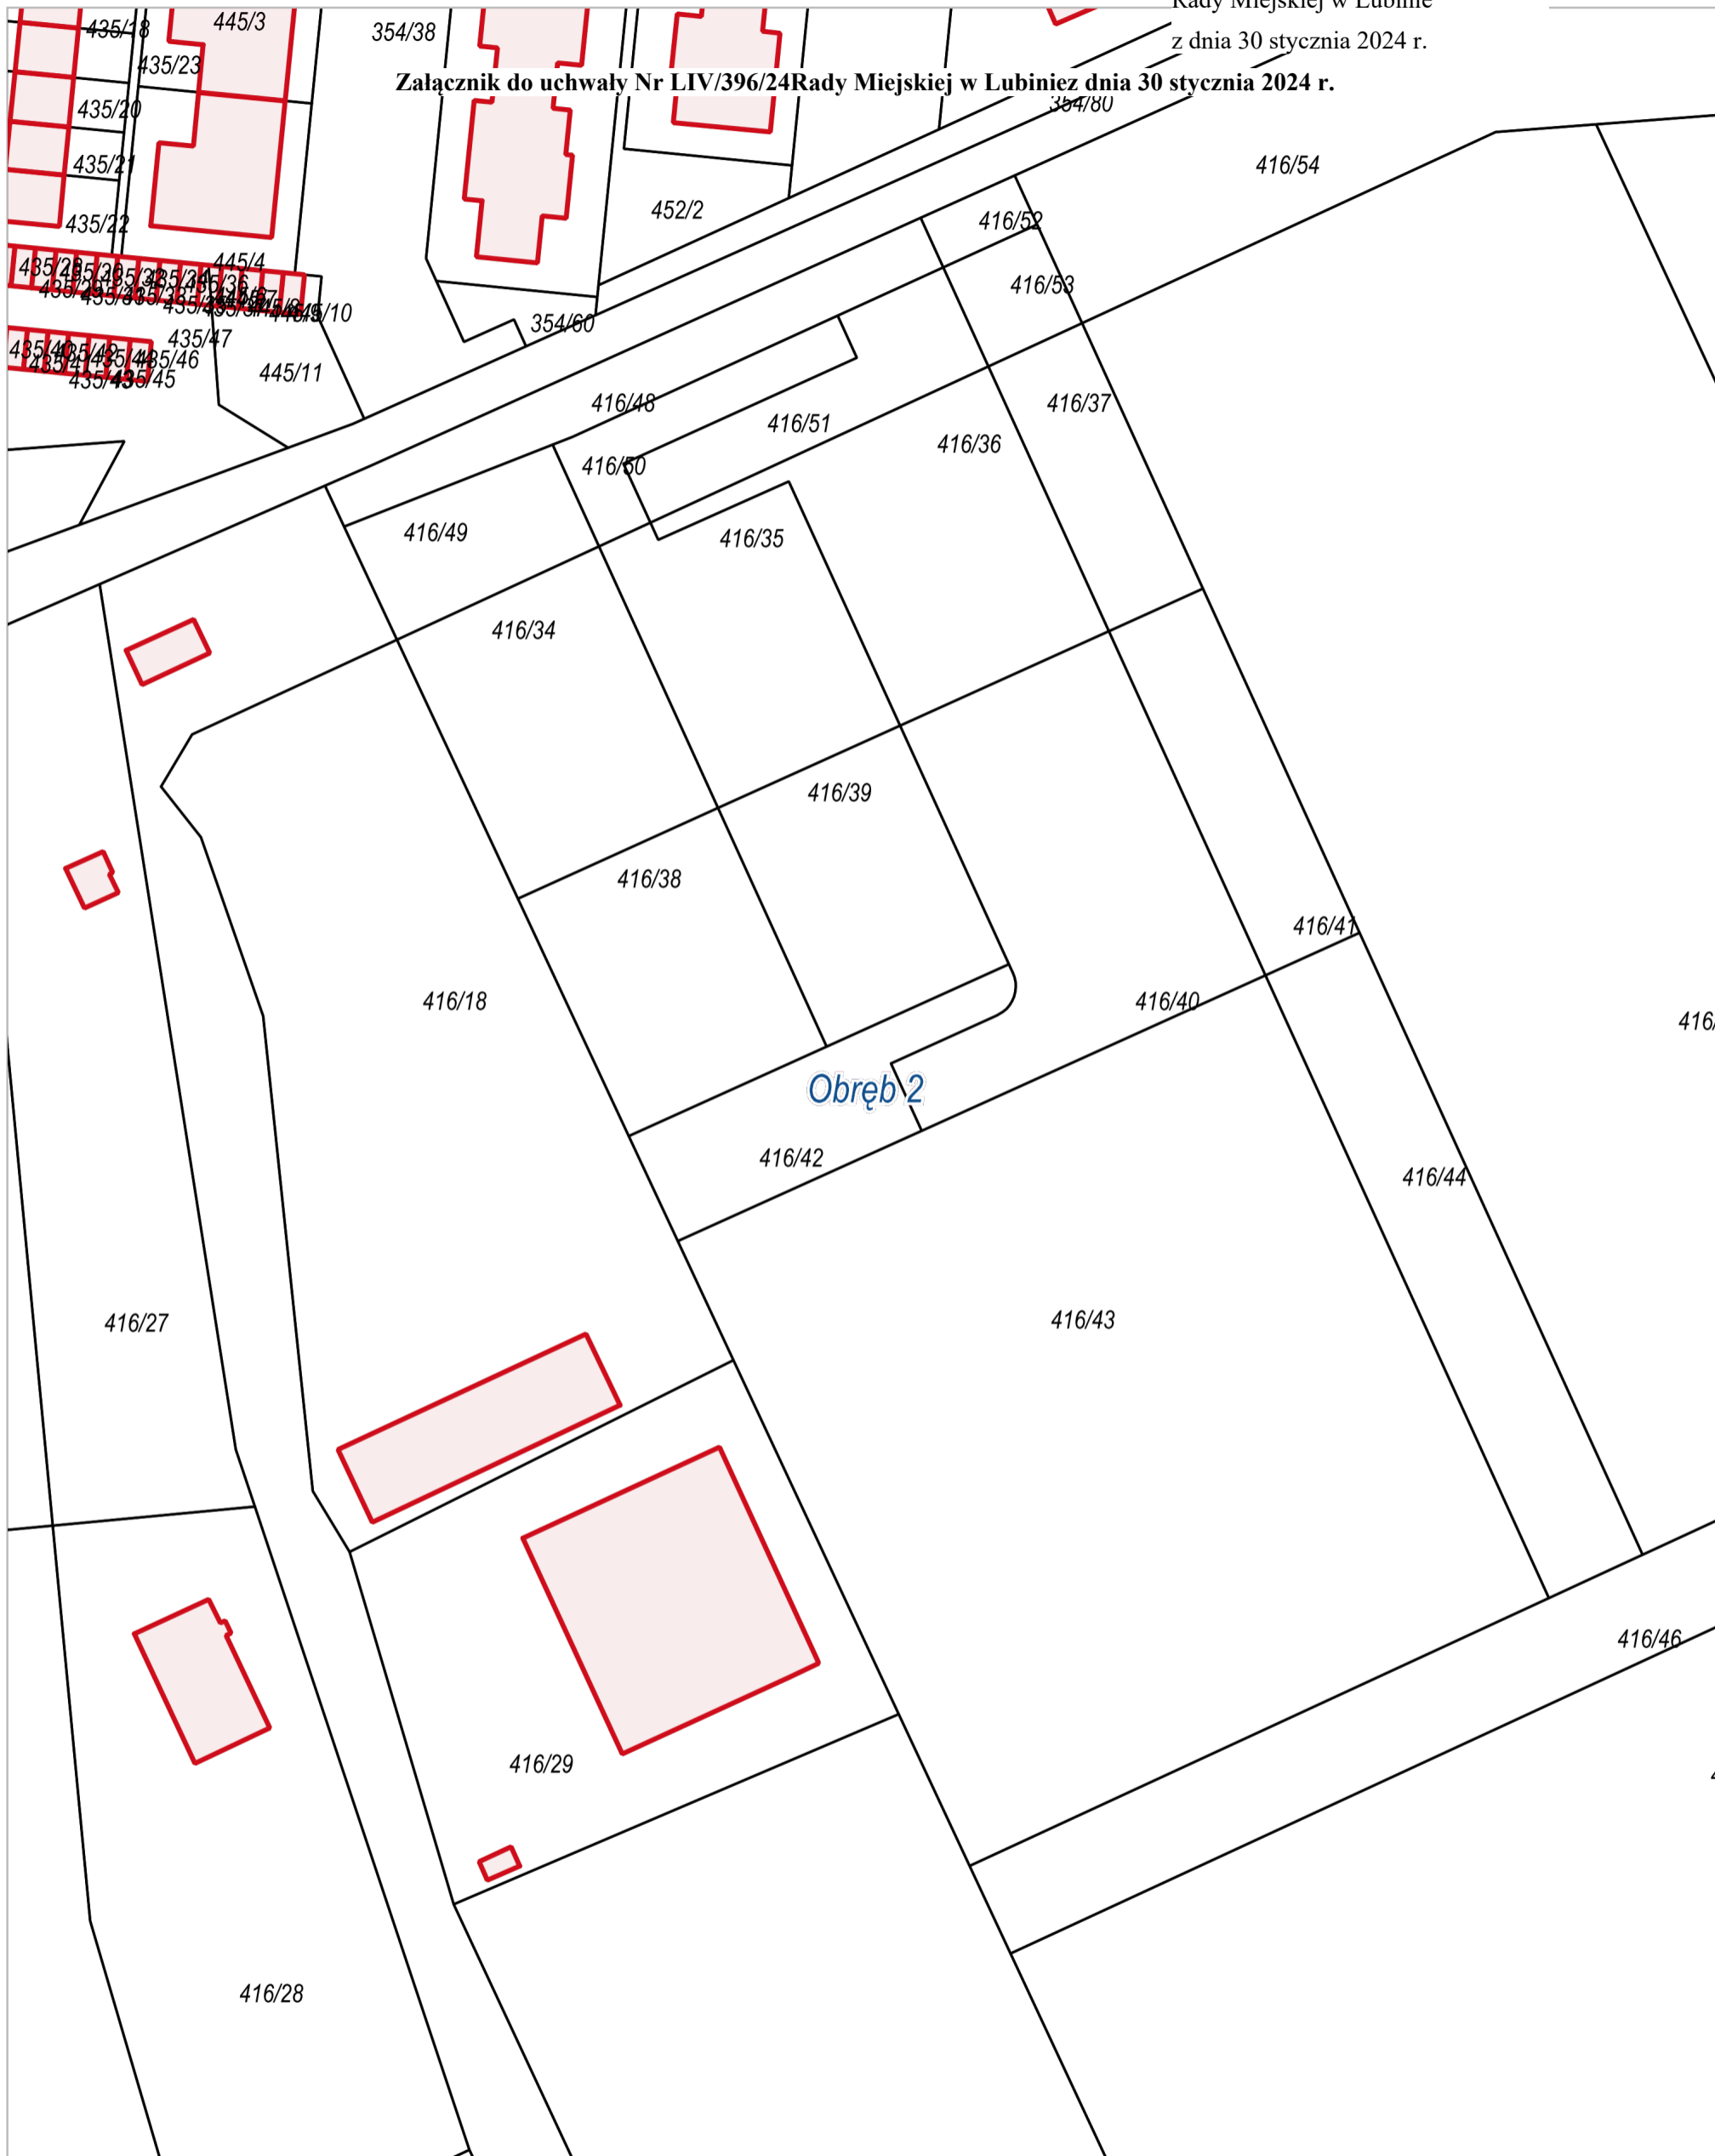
Rady Miejskiej w Lubinie
z dnia 30 stycznia 2024 r.

Załącznik do uchwały Nr LIV/396/24Rady Miejskiej w Lubiniez dnia 30 stycznia 2024 r.

435/18
445/3
354/38
435/23
435/20
435/21
435/22
354/80
416/54
452/2
416/52
416/53
445/4
435/28
445/10
354/60
435/47
435/46
435/45
445/11
416/48
416/37
416/51
416/36
416/50
416/49
416/35
416/34
416/39
416/38
416/41
416/18
416/40
416/
Obręb 2
416/42
416/44
416/27
416/43
416/46
416/29
416/28